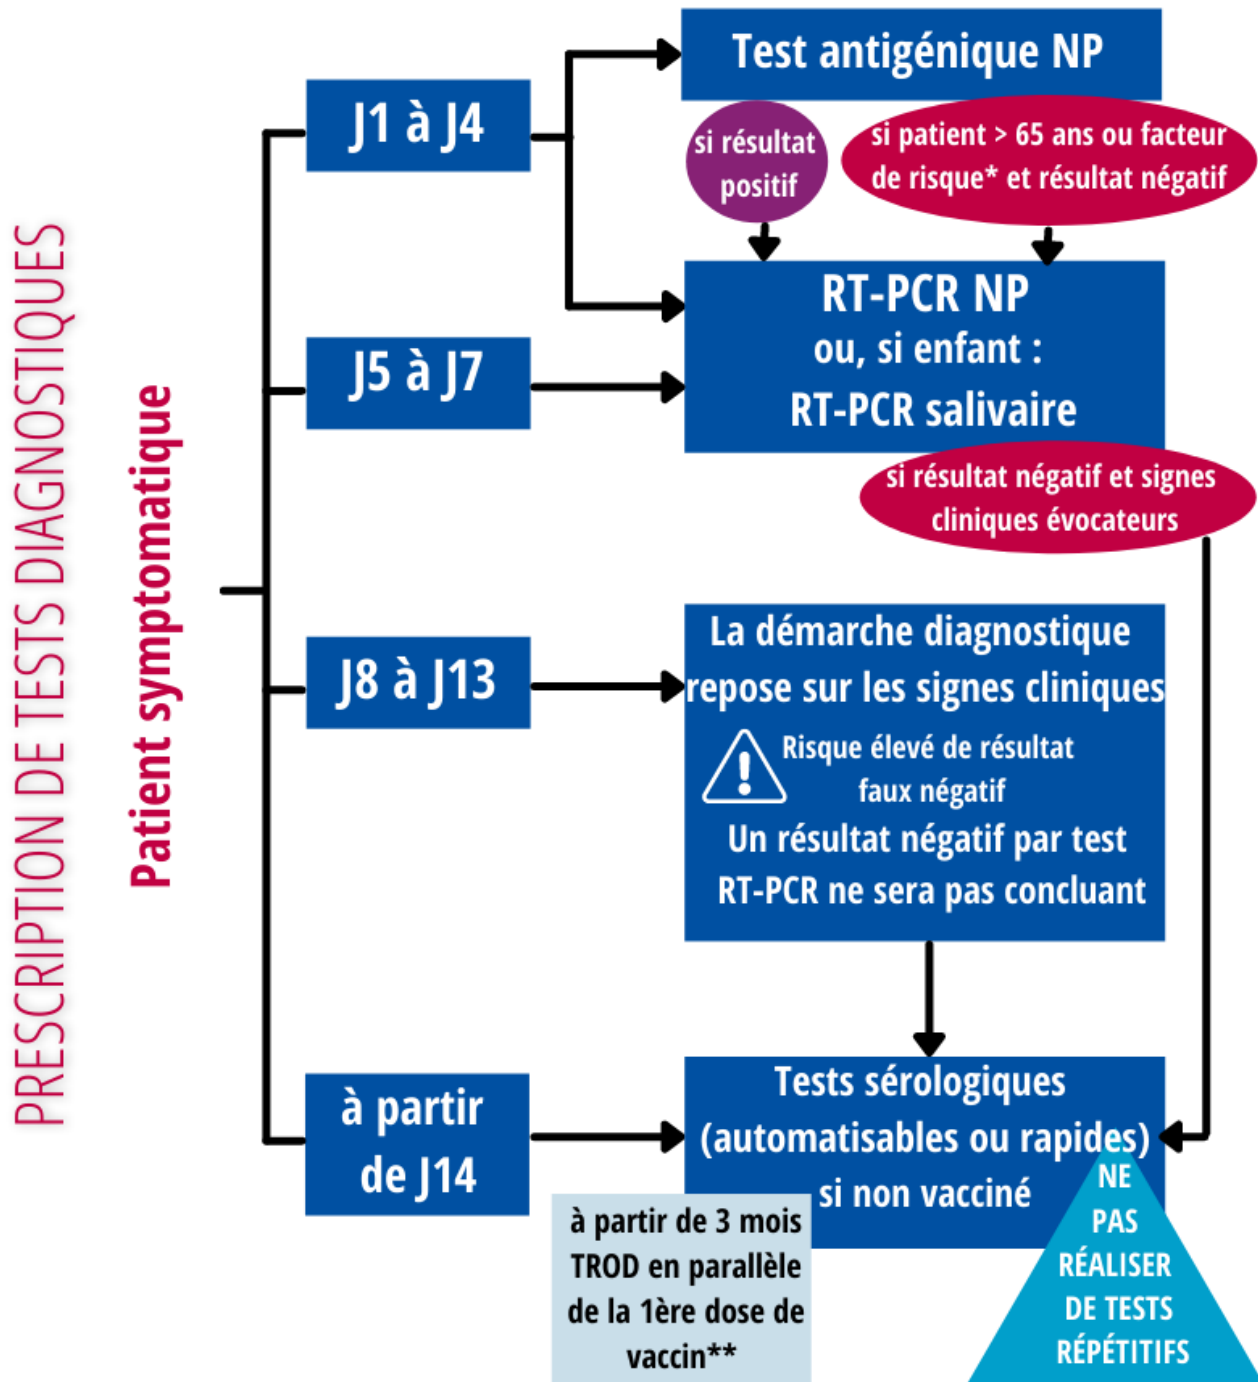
PRESCRIPTION DE TESTS DIAGNOSTIQUES

Patient symptomatique

J1 à J4

Test antigénique NP

si résultat positif

si patient > 65 ans ou facteur de risque* et résultat négatif

RT-PCR NP
ou, si enfant :
RT-PCR salivaire

J5 à J7

si résultat négatif et signes cliniques évocateurs

J8 à J13

La démarche diagnostique repose sur les signes cliniques
Risque élevé de résultat faux négatif
Un résultat négatif par test RT-PCR ne sera pas concluant

à partir de J14

Tests sérologiques (automatisables ou rapides) si non vacciné

à partir de 3 mois TROD en parallèle de la 1ère dose de vaccin**

NE PAS RÉALISER DE TESTS RÉPÉTITIFS